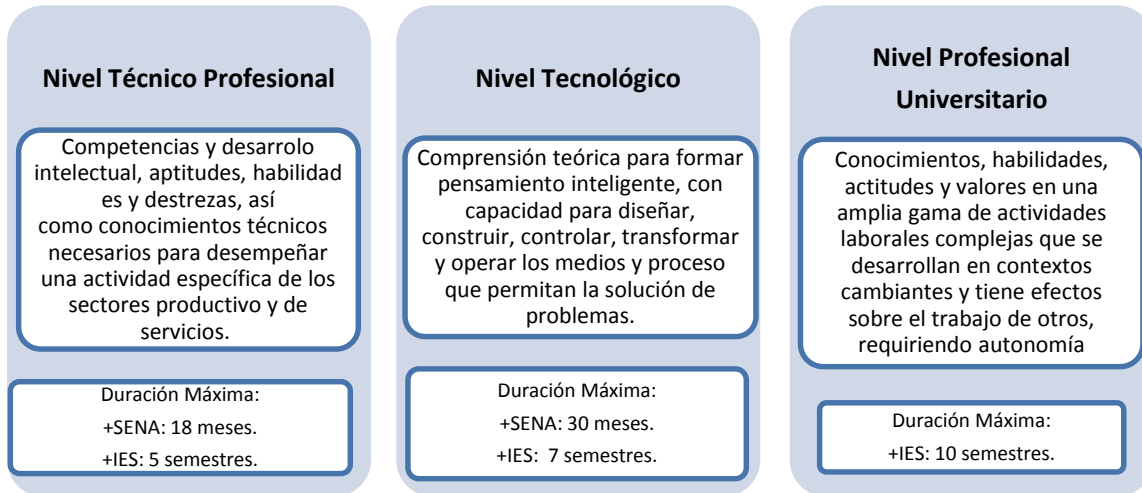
Nivel Técnico Profesional

Competencias y desarrolo intelectual, aptitudes, habilidades y destrezas, así como conocimientos técnicos necesarios para desempeñar una actividad específica de los sectores productivo y de servicios.

Duración Máxima:
+SENA: 18 meses.
+IES: 5 semestres.

Nivel Tecnológico

Comprensión teórica para formar pensamiento inteligente, con capacidad para diseñar, construir, controlar, transformar y operar los medios y proceso que permitan la solución de problemas.

Duración Máxima:
+SENA: 30 meses.
+IES: 7 semestres.

Nivel Profesional Universitario

Conocimientos, habilidades, actitudes y valores en una amplia gama de actividades laborales complejas que se desarrollan en contextos cambiantes y tiene efectos sobre el trabajo de otros, requiriendo autonomía

Duración Máxima:
+IES: 10 semestres.